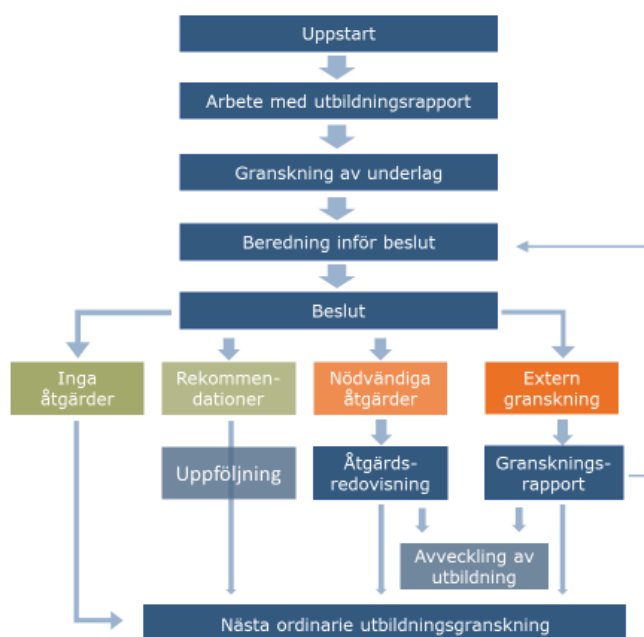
Uppstart

Arbete med utbildningsrapport

Granskning av underlag

Beredning inför beslut

Beslut

Inga åtgärder

Rekommendationer

Nödvändiga åtgärder

Extern granskning

Uppföljning

Åtgärdsredovisning

Granskningsrapport

Avveckling av utbildning

Nästa ordinarie utbildningsgranskning